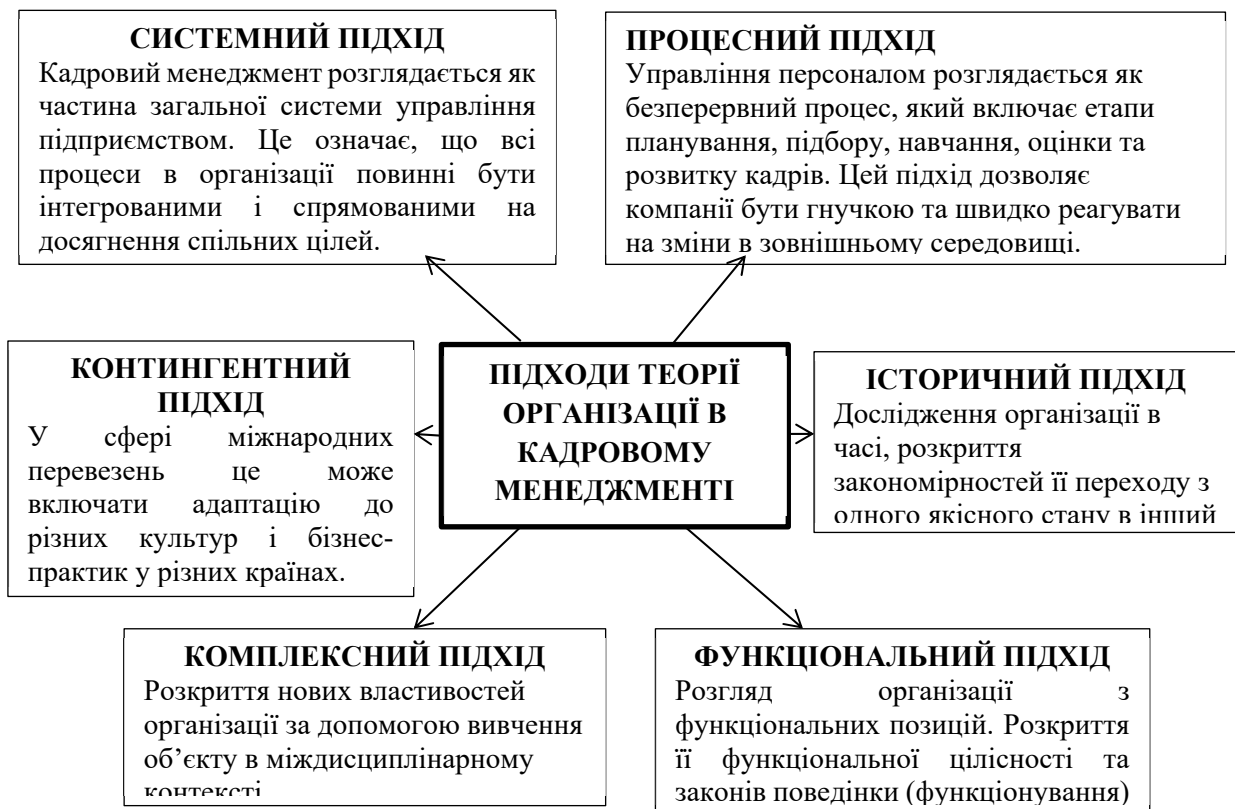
СИСТЕМНИЙ ПІДХІД
Кадровий менеджмент розглядається як частина загальної системи управління підприємством. Це означає, що всі процеси в організації повинні бути інтегрованими і спрямованими на досягнення спільних цілей.

ПРОЦЕСНИЙ ПІДХІД
Управління персоналом розглядається як безперервний процес, який включає етапи планування, підбору, навчання, оцінки та розвитку кадрів. Цей підхід дозволяє компанії бути гнучкою та швидко реагувати на зміни в зовнішньому середовищі.

КОНТИНГЕНТНИЙ ПІДХІД
У сфері міжнародних перевезень це може включати адаптацію до різних культур і бізнес-практик у різних країнах.

ПІДХОДИ ТЕОРІЇ ОРГАНІЗАЦІЇ В КАДРОВОМУ МЕНЕДЖМЕНТІ

ІСТОРИЧНИЙ ПІДХІД
Дослідження організації в часі, розкриття закономірностей її переходу з одного якісного стану в інший

КОМПЛЕКСНИЙ ПІДХІД
Розкриття нових властивостей організації за допомогою вивчення об’єкту в міждисциплінарному контексті

ФУНКЦІОНАЛЬНИЙ ПІДХІД
Розгляд організації з функціональних позицій. Розкриття її функціональної цілісності та законів поведінки (функціонування)